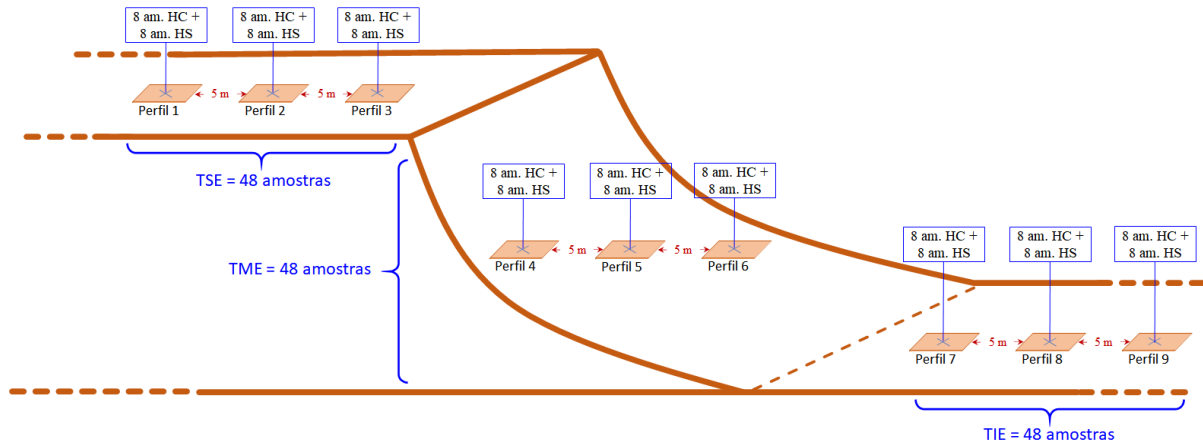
8 am. HC + 8 am. HS

8 am. HC + 8 am. HS

8 am. HC + 8 am. HS

Perfil 1 5 m Perfil 2 5 m Perfil 3

TSE = 48 amostras

8 am. HC + 8 am. HS

8 am. HC + 8 am. HS

8 am. HC + 8 am. HS

TME = 48 amostras

Perfil 4 5 m Perfil 5 5 m Perfil 6

8 am. HC + 8 am. HS

8 am. HC + 8 am. HS

8 am. HC + 8 am. HS

Perfil 7 5 m Perfil 8 5 m Perfil 9

TIE = 48 amostras